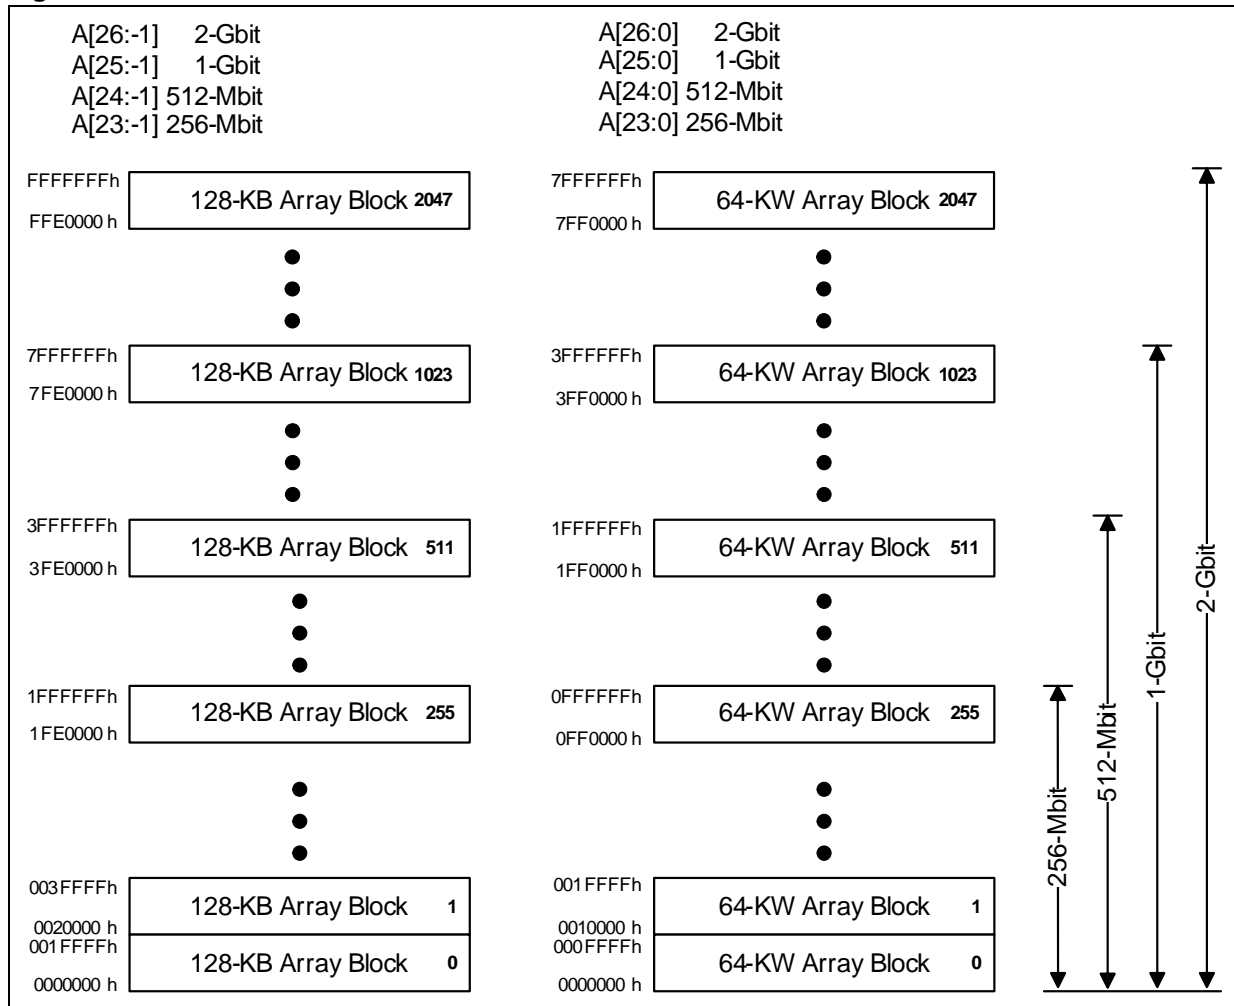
A[26:-1] 2-Gbit
A[25:-1] 1-Gbit
A[24:-1] 512-Mbit
A[23:-1] 256-Mbit

A[26:0] 2-Gbit
A[25:0] 1-Gbit
A[24:0] 512-Mbit
A[23:0] 256-Mbit

FFFFFFFh
FFE0000 h
128-KB Array Block 2047

7FFFFFFh
7FE0000 h
128-KB Array Block 1023

3FFFFFFh
3FE0000 h
128-KB Array Block 511

1FFFFFFh
1FE0000 h
128-KB Array Block 255

003FFFFh
0020000 h
128-KB Array Block 1

001FFFFh
0000000 h
128-KB Array Block 0

7FFFFFFh
7FF0000 h
64-KW Array Block 2047

3FFFFFFh
3FF0000 h
64-KW Array Block 1023

1FFFFFFh
1FF0000 h
64-KW Array Block 511

0FFFFFFh
0FF0000 h
64-KW Array Block 255

001FFFFh
0010000 h
64-KW Array Block 1

000FFFFh
0000000 h
64-KW Array Block 0

256-Mbit
512-Mbit
1-Gbit
2-Gbit